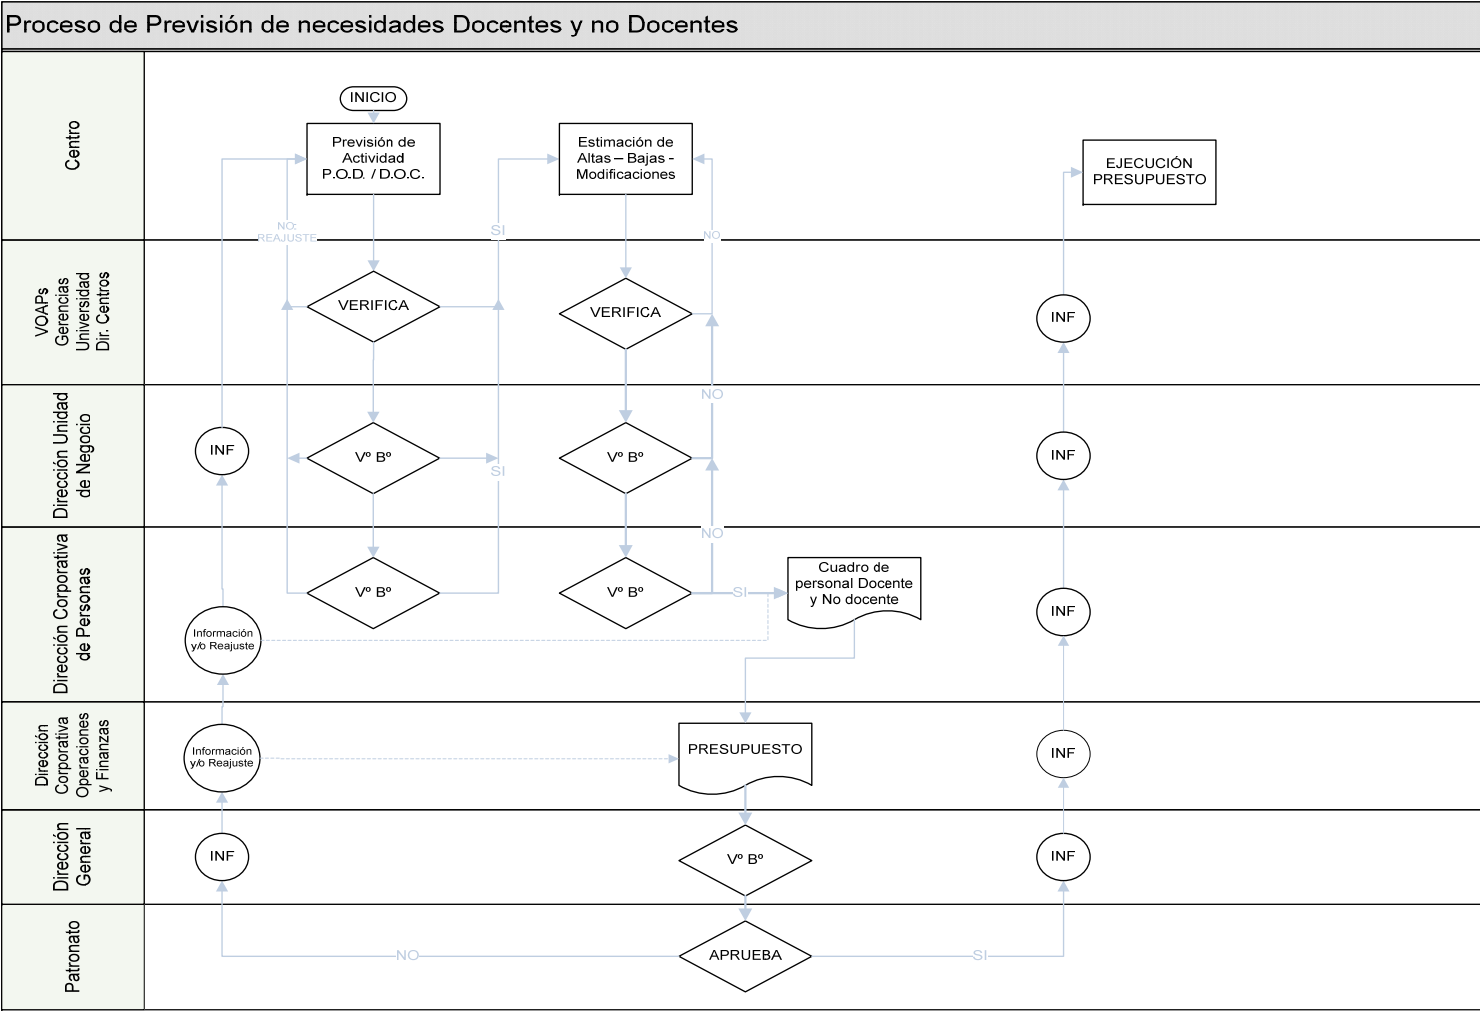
Proceso de Previsión de necesidades Docentes y no Docentes

Centro

INICIO

Previsión de Actividad P.O.D. / D.O.C.

Estimación de Altas – Bajas - Modificaciones

EJECUCIÓN PRESUPUESTO

NO: REAJUSTE

SI

NO

VOAPs Gerencias Universidad Dir. Centros

VERIFICA

VERIFICA

INF

Dirección Unidad de Negocio

INF

Vº Bº

SI

Vº Bº

NO

INF

Dirección Corporativa de Personas

NO

Vº Bº

Vº Bº

SI

Cuadro de personal Docente y No docente

Información y/o Reajuste

INF

Dirección Corporativa Operaciones y Finanzas

Información y/o Reajuste

PRESUPUESTO

INF

Dirección General

INF

Vº Bº

INF

Patronato

NO

APRUEBA

SI